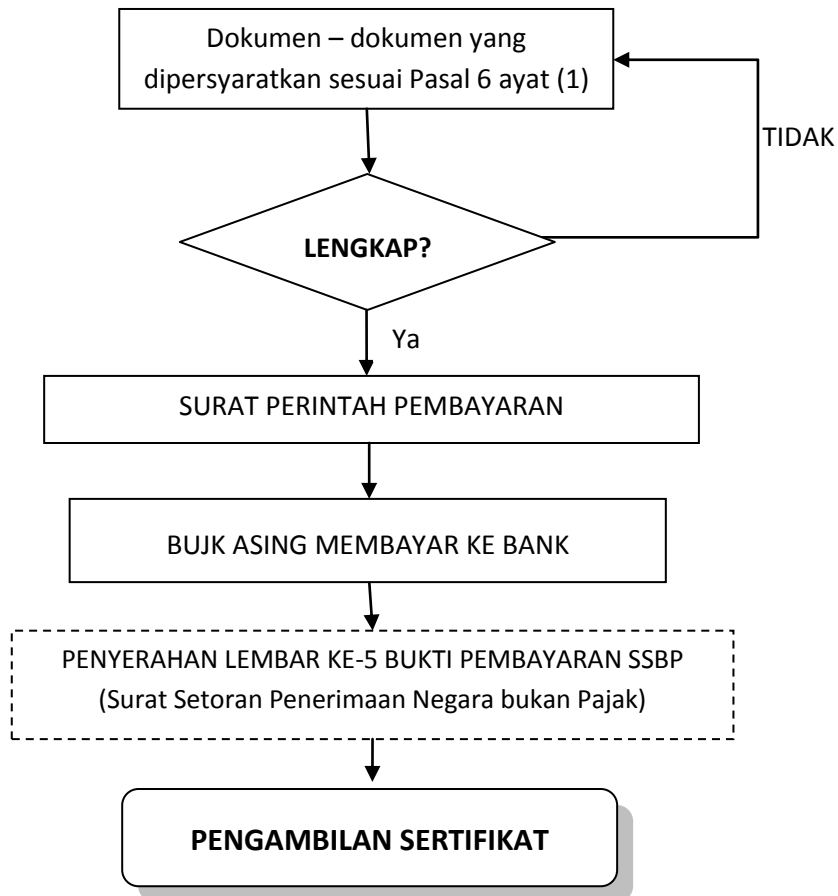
Dokumen – dokumen yang dipersyaratkan sesuai Pasal 6 ayat (1)

TIDAK

LENGKAP?

Ya

SURAT PERINTAH PEMBAYARAN

BUJK ASING MEMBAYAR KE BANK

PENYERAHAN LEMBAR KE-5 BUKTI PEMBAYARAN SSBP
(Surat Setoran Penerimaan Negara bukan Pajak)

PENGAMBILAN SERTIFIKAT